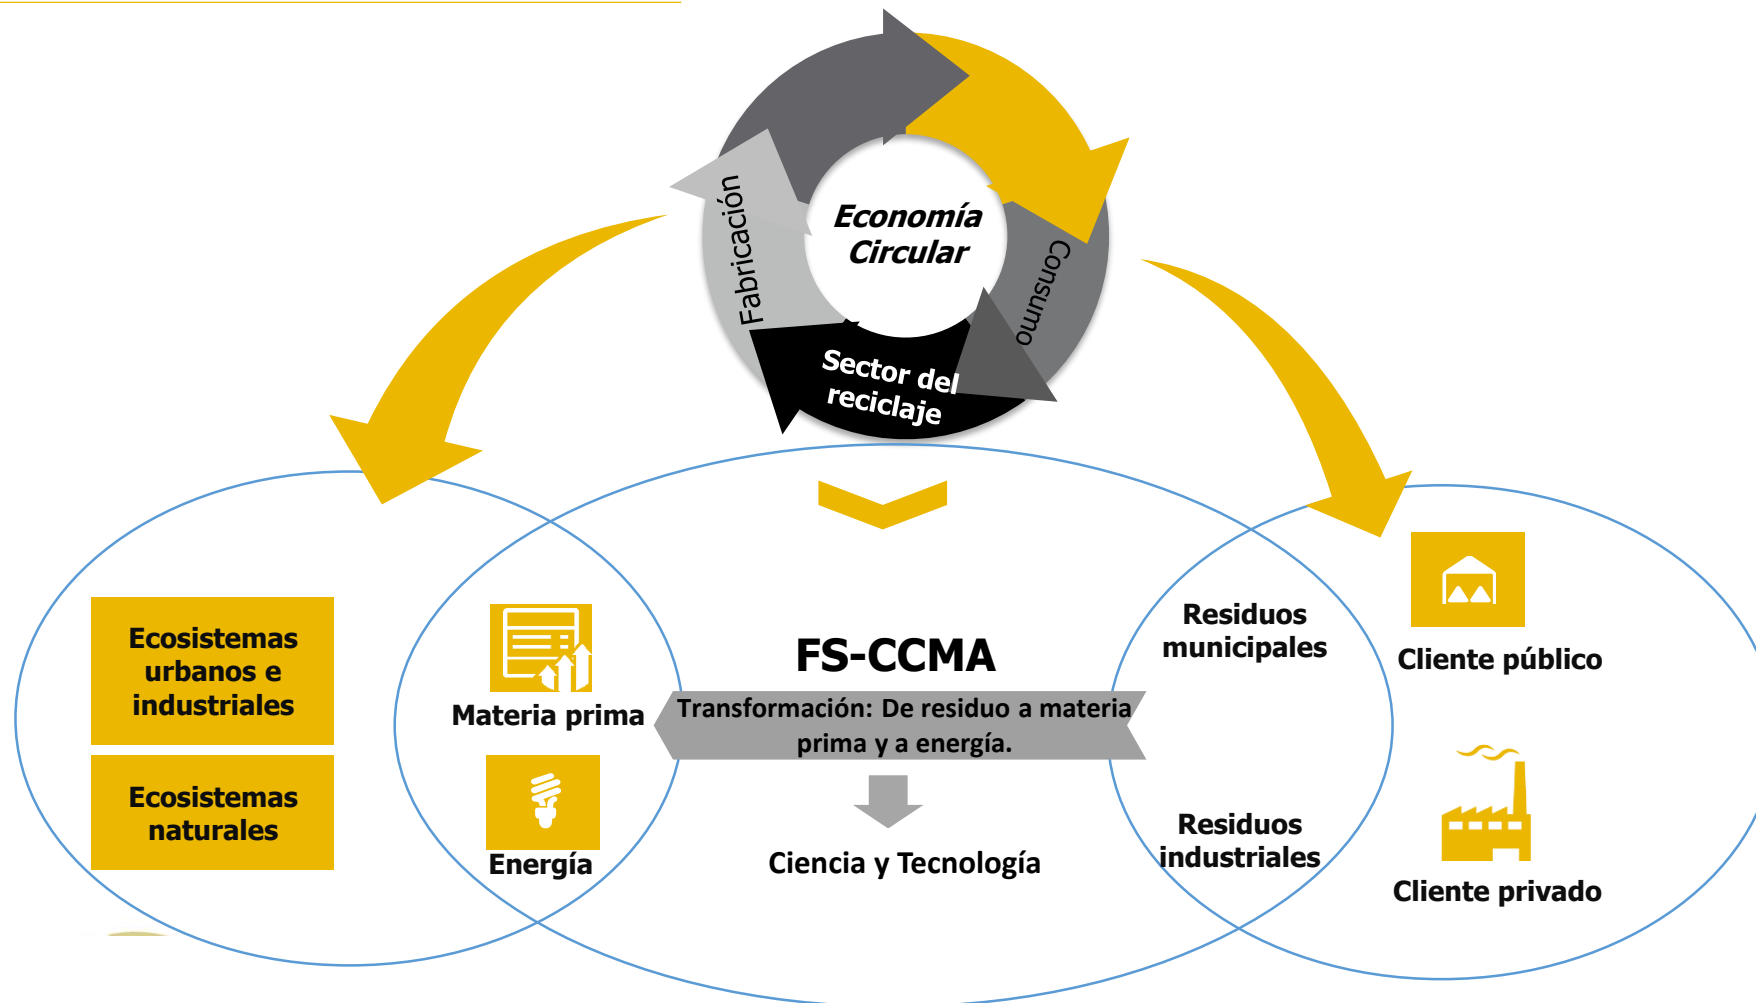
Economía Circular

Fabricación

Consumo

Sector del reciclaje

Ecosistemas urbanos e industriales

Ecosistemas naturales

Materia prima

Energía

FS-CCMA

Transformación: De residuo a materia prima y a energía.

Ciencia y Tecnología

Residuos municipales

Residuos industriales

Cliente público

Cliente privado